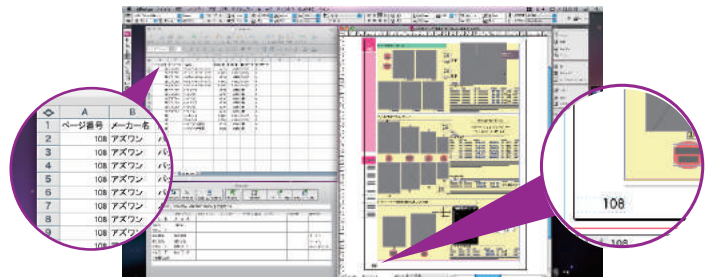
| | A | B |
|---|---|---|
| 1 | ページ番号 | メーカー名 |
| 2 | 108 | アズワン |
| 3 | 108 | アズワン |
| 4 | 108 | アズワン |
| 5 | 108 | アズワン |
| 6 | 108 | アズワン |
| 7 | 108 | アズワン |
| 8 | 108 | アズワン |
| 9 | 108 | アズワン |

108